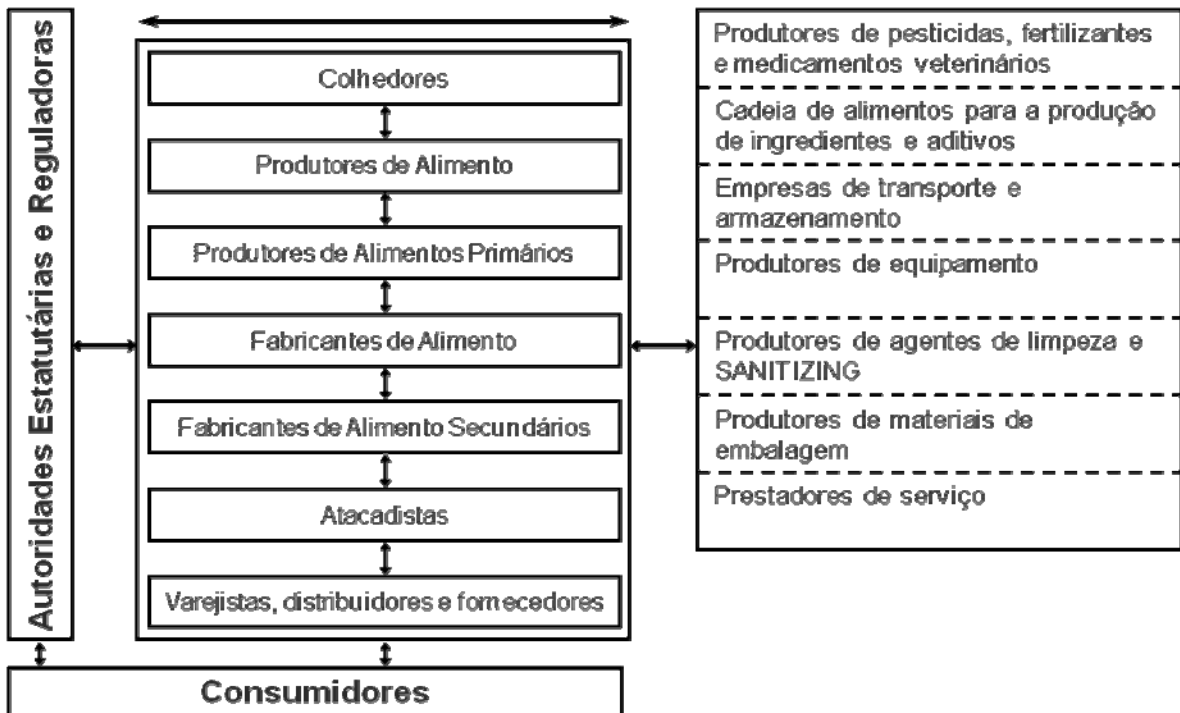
Autoridades Estatutárias e Reguladoras

Colhedores

Produtores de Alimento

Produtores de Alimentos Primários

Fabricantes de Alimento

Fabricantes de Alimento Secundários

Atacadistas

Varejistas, distribuidores e fornecedores

Produtores de pesticidas, fertilizantes e medicamentos veterinários

Cadeia de alimentos para a produção de ingredientes e aditivos

Empresas de transporte e armazenamento

Produtores de equipamento

Produtores de agentes de limpeza e SANITIZING

Produtores de materiais de embalagem

Prestadores de serviço

Consumidores